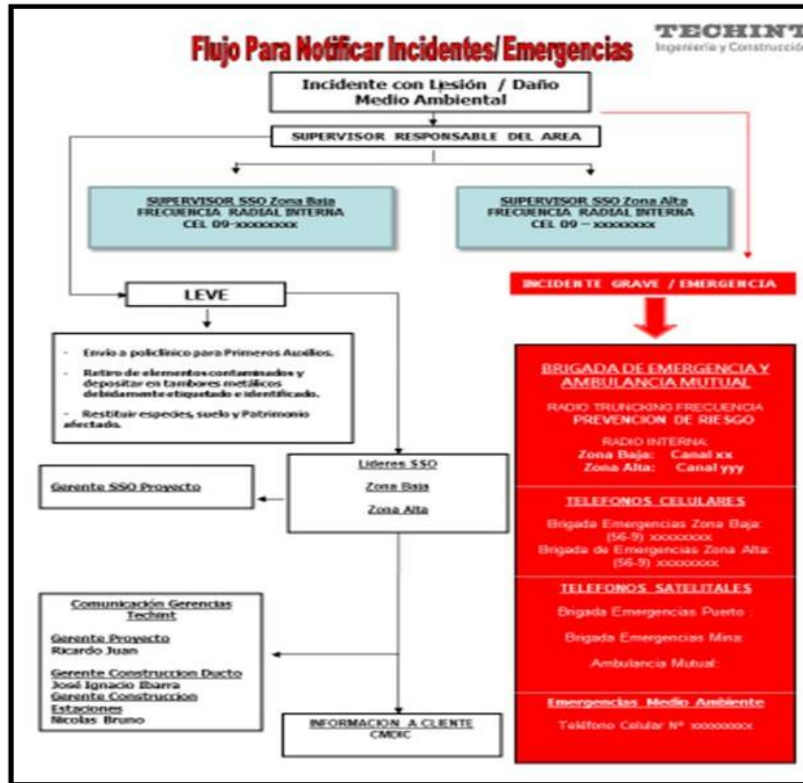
Flujo Para Notificar Incidentes/Emergencias

TECHINT
Ingeniería y Construcción

Incidente con Lesión / Daño Medio Ambiental

SUPERVISOR RESPONSABLE DEL AREA

SUPERVISOR SSO Zona Baja
FRECUENCIA RADIAL INTERNA
CEL 09-xxxxxxxx

SUPERVISOR SSO Zona Alta
FRECUENCIA RADIAL INTERNA
CEL 09 – xxxxxxxx

INCIDENTE GRAVE / EMERGENCIA

LEVE

- Envío a policlínico para Primeros Auxilios.
- Retiro de elementos contaminados y depositar en tambores metálicos debidamente etiquetado e identificado.
- Restituir especies, suelo y Patrimonio afectado.

Gerente SSO Proyecto

Lideres SSO
Zona Baja
Zona Alta

Comunicación Gerencias Techint
Gerente Proyecto
Ricardo Juan
Gerente Construccion Ducto
José Ignacio Ibarra
Gerente Construccion Estaciones
Nicolas Bruno

INFORMACION A CLIENTE
CMDIC

BRIGADA DE EMERGENCIA Y AMBULANCIA MUTUAL
RADIO TRUNCKING FRECUENCIA
PREVENCION DE RIESGO
RADIO INTERNA:
Zona Baja: Canal xx
Zona Alta: Canal yyy

TELEFONOS CELULARES
Brigada Emergencias Zona Baja: (56-9) xxxxxxxx
Brigada de Emergencias Zona Alta: (56-9) xxxxxxxx

TELEFONOS SATELITALES
Brigada Emergencias Puerto :
Brigada Emergencias Mina:
Ambulancia Mutual:

Emergencias Medio Ambiente
Teléfono Celular Nº xxxxxxxx